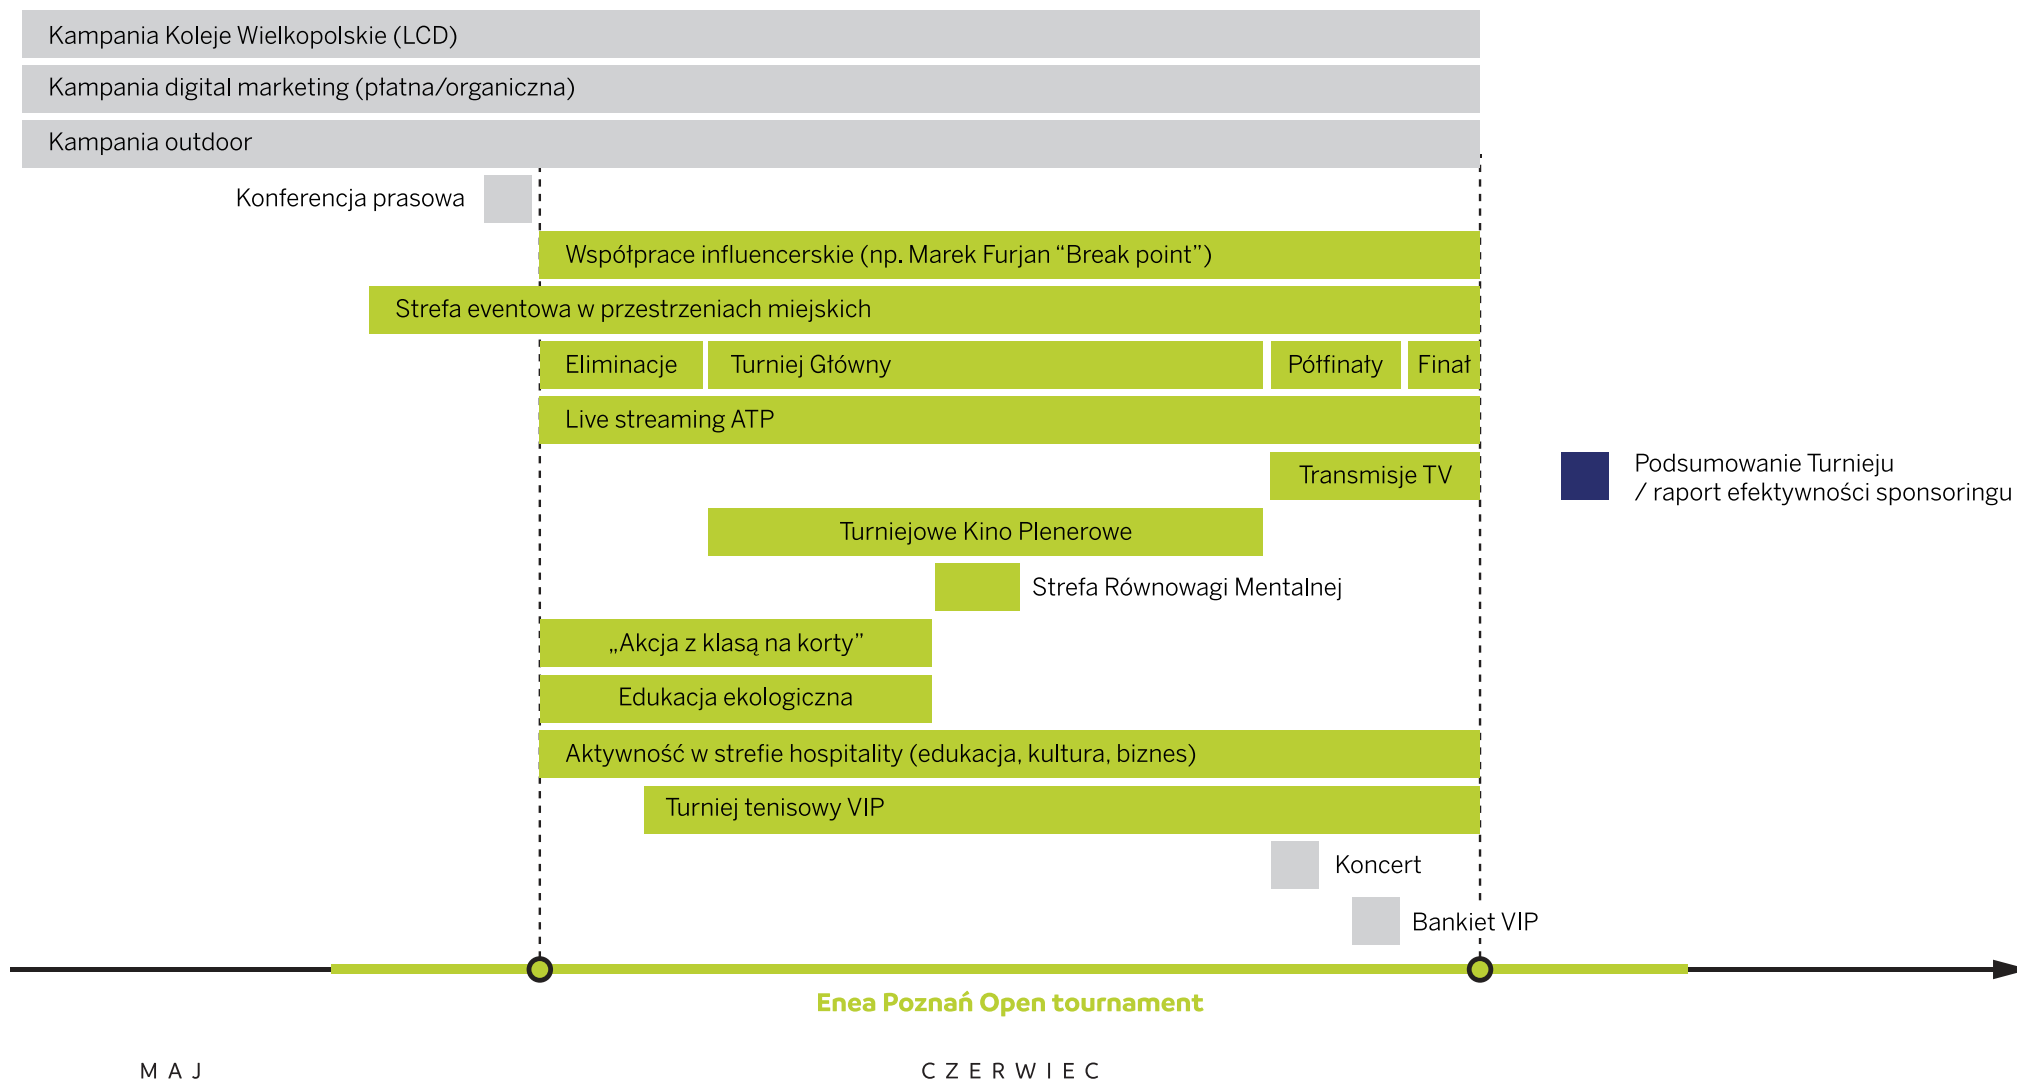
Kampania Koleje Wielkopolskie (LCD)

Kampania digital marketing (płatna/organiczna)

Kampania outdoor

Konferencja prasowa

Współprace influencerskie (np. Marek Furjan “Break point”)

Strefa eventowa w przestrzeniach miejskich

Eliminacje

Turniej Główny

Półfinały

Finał

Live streaming ATP

Transmisje TV

Podsumowanie Turnieju / raport efektywności sponsoringu

Turniejowe Kino Plenerowe

Strefa Równowagi Mentalnej

„Akcja z klasą na korty”

Edukacja ekologiczna

Aktywność w strefie hospitality (edukacja, kultura, biznes)

Turniej tenisowy VIP

Koncert

Bankiet VIP

Enea Poznań Open tournament

MAJ

CZERWIEC